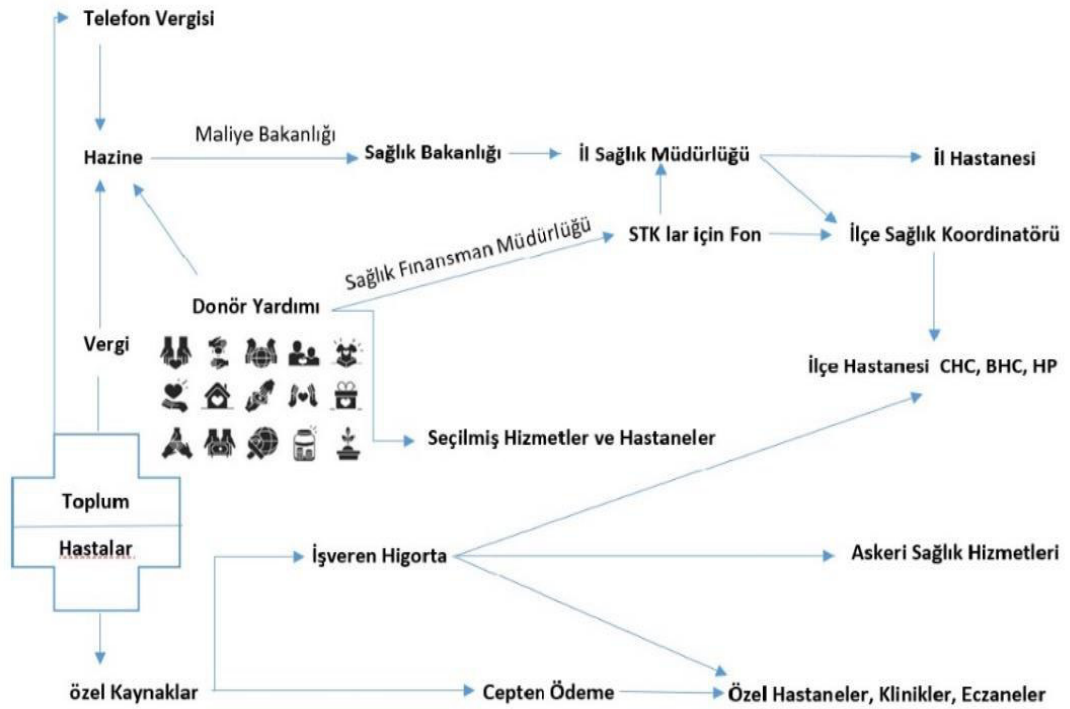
Telefon Vergisi

Hazine

Maliye Bakanlığı

Sağlık Bakanlığı

İl Sağlık Müdürlüğü

İl Hastanesi

Sağlık Finansman Müdürlüğü

STK lar için Fon

İlçe Sağlık Koordinatörü

Donör Yardımı

Vergi

İlçe Hastanesi CHC, BHC, HP

Seçilmiş Hizmetler ve Hastaneler

Toplum

Hastalar

İşveren Higorta

Askeri Sağlık Hizmetleri

özel Kaynaklar

Cepten Ödeme

Özel Hastaneler, Klinikler, Eczaneler